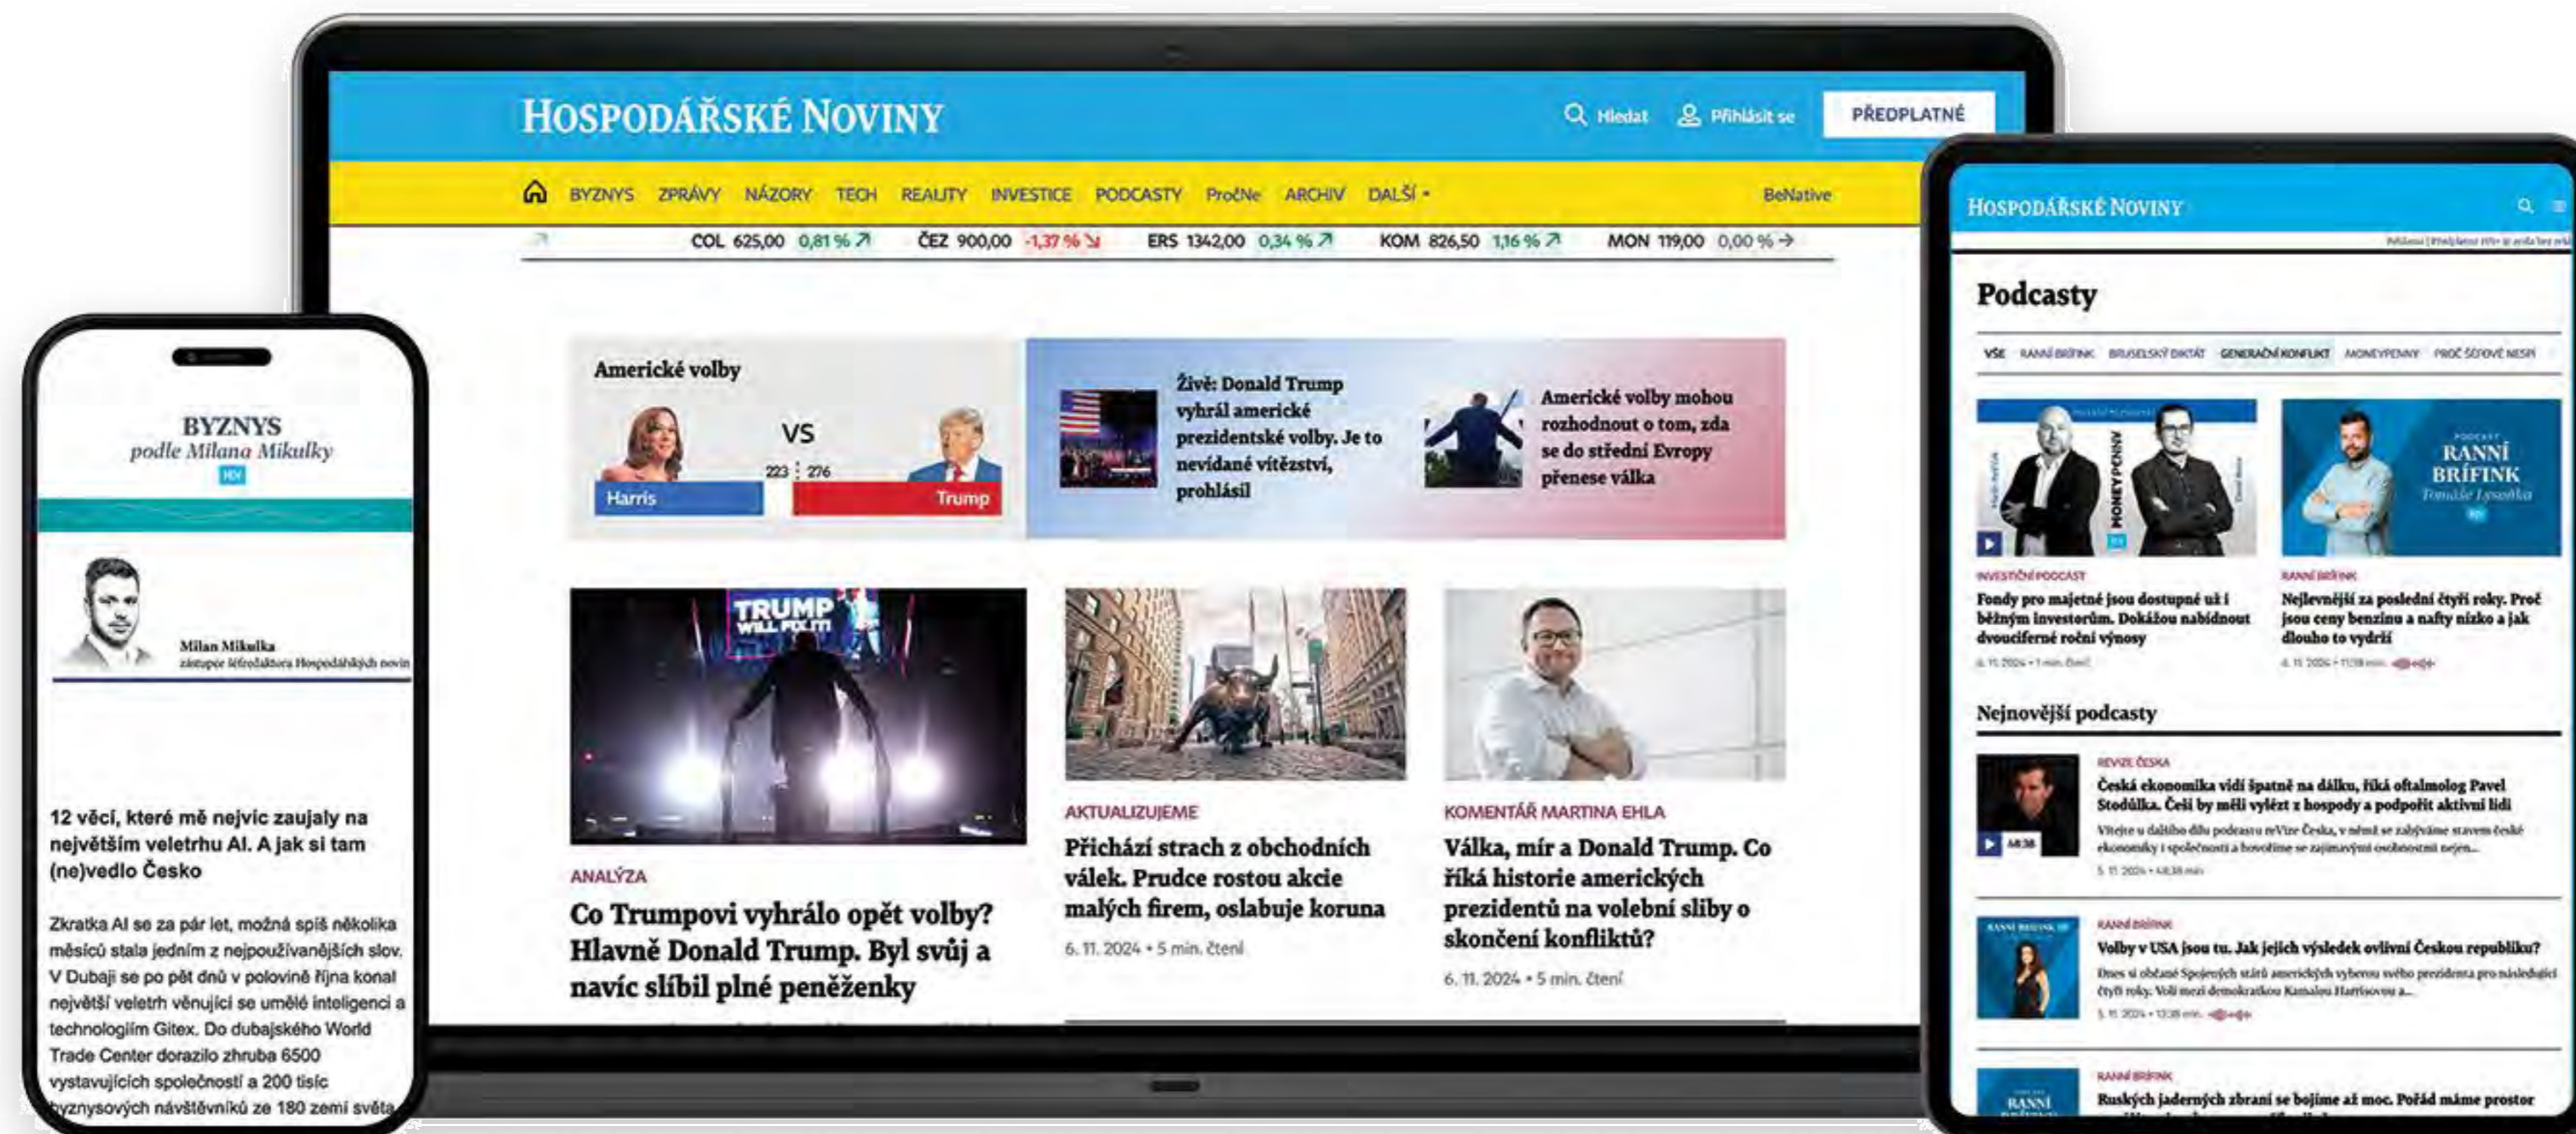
HOSPODÁŘSKÉ NOVINY

Hledat Přihlásit se PŘEDPLATNÉ

BYZNYS ZPRÁVY NÁZORY TECH REALITY INVESTICE PODCASTY ProČne ARCHIV DALŠÍ BeNative

COL 625,00 0,81 % ČEZ 900,00 -1,37 % ERS 1342,00 0,34 % KOM 826,50 1,16 % MON 119,00 0,00 %

Americké volby

VS

223 276

Harris Trump

Živě: Donald Trump vyhrál americké prezidentské volby. Je to nevídané vítězství, prohlásil

Americké volby mohou rozhodnout o tom, zda se do střední Evropy přenese válka

TRUMP WILL FIX IT

ANALÝZA

Co Trumpovi vyhrálo opět volby? Hlavně Donald Trump. Byl svůj a navíc slíbil plné peněženky

AKTUALIZUJEME

Přichází strach z obchodních válek. Prudce rostou akcie malých firem, oslabuje koruna

6. 11. 2024 • 5 min. čtení

KOMENTÁŘ MARTINA EHLA

Válka, mír a Donald Trump. Co říká historie amerických prezidentů na volební sliby o skončení konfliktů?

6. 11. 2024 • 5 min. čtení

BYZNYS
podle Milana Mikulky
HN

Milan Mikulka
zástupce šéfredaktora Hospodářských novin

12 věcí, které mě nejvíc zaujaly na největším veletrhu AI. A jak si tam (ne)vedlo Česko

Zkratka AI se za pár let, možná spíš několika měsíců stala jedním z nejpoužívanějších slov. V Dubaji se po pět dnů v polovině října konal největší veletrh věnující se umělé inteligenci a technologiím Gitex. Do dubajského World Trade Center dorazilo zhruba 6500 vystavujících společností a 200 tisíc byznysových návštěvníků ze 180 zemí světa

HOSPODÁŘSKÉ NOVINY

Podcasty

VŠE RANNÍ BRÍFINK BRUSELSKÝ DIKTÁT GENERAČNÍ KONFLIKT MONEYPENNY PROČ SÚDOVÉ NESPÍ

MONEYPENNY

RANNÍ BRÍFINK Tomáše Lysoňka

INVESTIČNÍ PODCAST

Fondy pro majetné jsou dostupné už i běžným investorům. Dokážou nabídnout dvouciferné roční výnosy

6. 11. 2024 • 1 min. čtení

RANNÍ BRÍFINK

Nejlevnější za poslední čtyři roky. Proč jsou ceny benzinu a nafty nízko a jak dlouho to vydrží

6. 11. 2024 • 11:58 min.

Nejnovější podcasty

REVIZE ČESKA

Česká ekonomika vidí špatně na dálku, říká oftalmolog Pavel Stodůlka. Češi by měli vylézt z hospody a podpořit aktivní lidi

Vítejte u dalšího dílu podcastu reVize Česka, v němž se zabýváme stavem české ekonomiky i společnosti a hovoříme se zajímavými osobnostmi nejen...

5. 11. 2024 • 48:38 min.

48:38

RANNÍ BRÍFINK

Volby v USA jsou tu. Jak jejich výsledek ovlivní Českou republiku?

Dnes si občané Spojených států amerických vyberou svého prezidenta pro následující čtyři roky. Volí mezi demokratkou Kamalou Harrisovou a...

5. 11. 2024 • 13:38 min.

RANNÍ BRÍFINK

Ruských jaderných zbraní se bojíme až moc. Pořád máme prostor

RANNÍ BRÍFINK